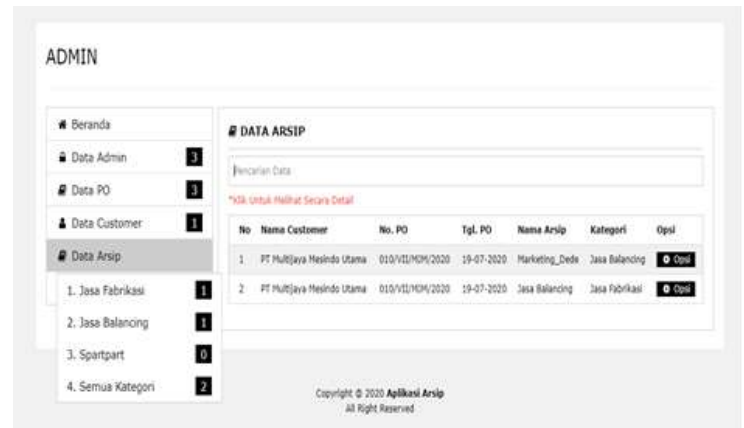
ADMIN

Beranda
Data Admin 3
Data PO 3
Data Customer 1
Data Arsip
1. Jasa Fabrikasi 1
2. Jasa Balancing 1
3. Spartpart 0
4. Semua Kategori 2

DATA ARSIP

Pencarian Data

*Klik Untuk Melihat Secara Detail

| No | Nama Customer | No. PO | Tgl. PO | Nama Arsip | Kategori | Opsi |
|---|---|---|---|---|---|---|
| 1 | PT Multijaya Mesindo Utama | 010/VII/MJM/2020 | 19-07-2020 | Marketing_Dede | Jasa Balancing | Opsi |
| 2 | PT Multijaya Mesindo Utama | 010/VII/MJM/2020 | 19-07-2020 | Jasa Balancing | Jasa Fabrikasi | Opsi |

Copyright © 2020 Aplikasi Arsip
All Right Reserved